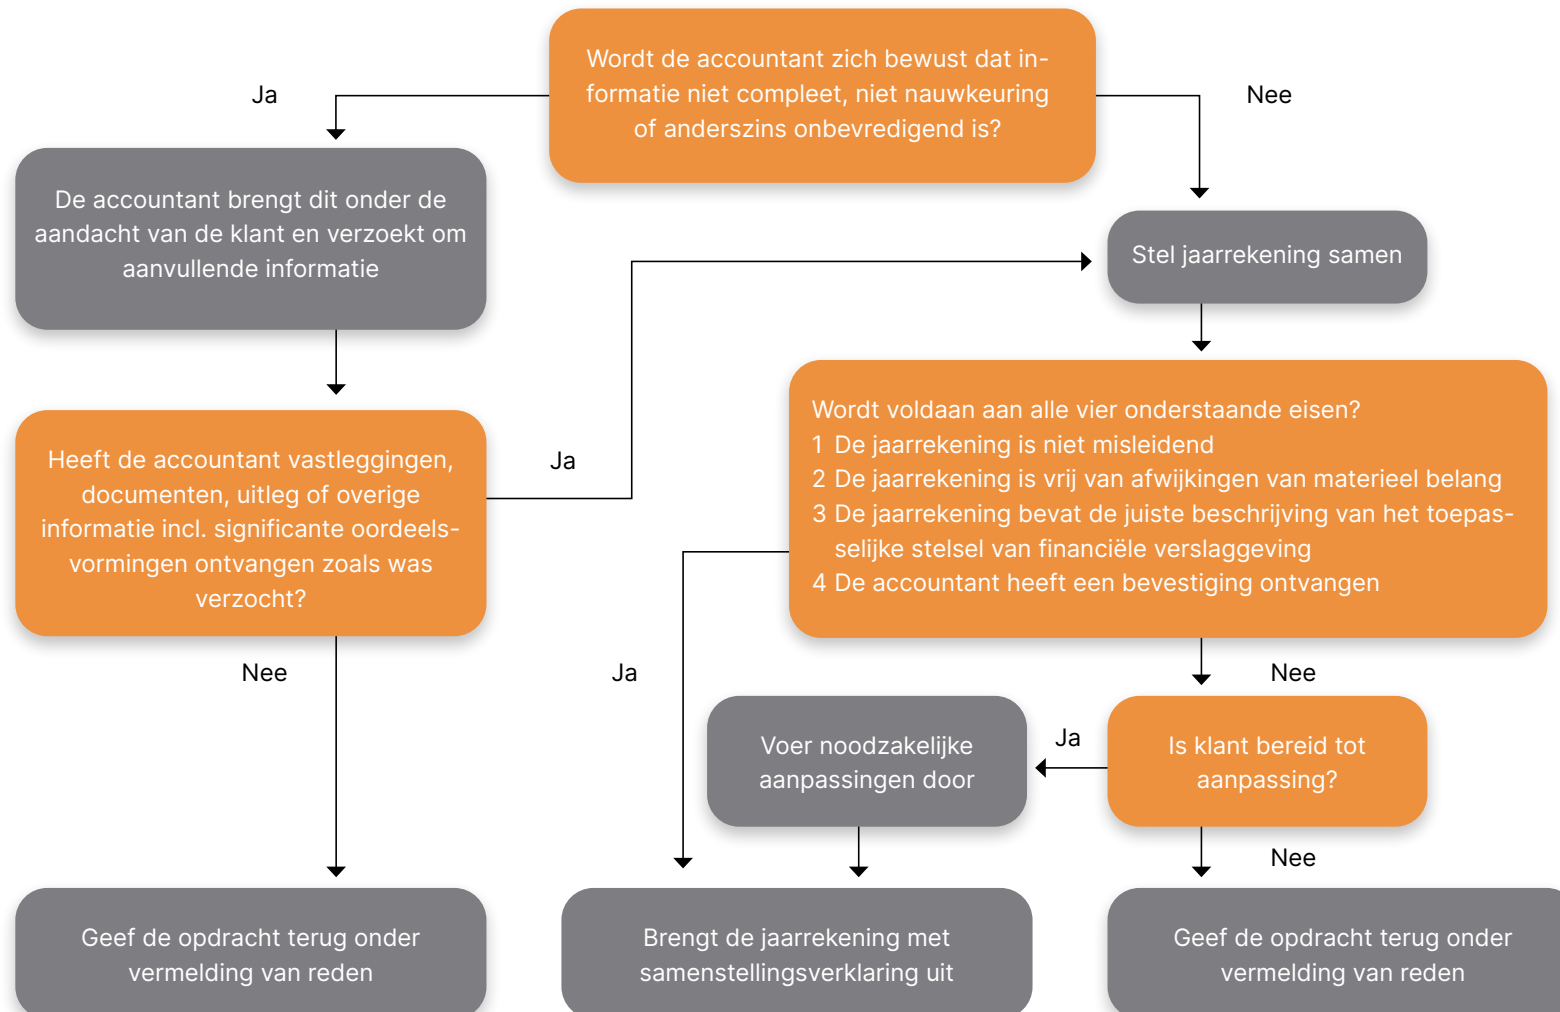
Wordt de accountant zich bewust dat informatie niet compleet, niet nauwkeuring of anderszins onbevredigend is?

Ja

Nee

De accountant brengt dit onder de aandacht van de klant en verzoekt om aanvullende informatie

Stel jaarrekening samen

Heeft de accountant vastleggingen, documenten, uitleg of overige informatie incl. significante oordeelsvormingen ontvangen zoals was verzocht?

Ja

Wordt voldaan aan alle vier onderstaande eisen?
1 De jaarrekening is niet misleidend
2 De jaarrekening is vrij van afwijkingen van materieel belang
3 De jaarrekening bevat de juiste beschrijving van het toepasselijke stelsel van financiële verslaggeving
4 De accountant heeft een bevestiging ontvangen

Nee

Ja

Nee

Voer noodzakelijke aanpassingen door

Ja

Is klant bereid tot aanpassing?

Nee

Geef de opdracht terug onder vermelding van reden

Brengt de jaarrekening met samenstellingsverklaring uit

Geef de opdracht terug onder vermelding van reden